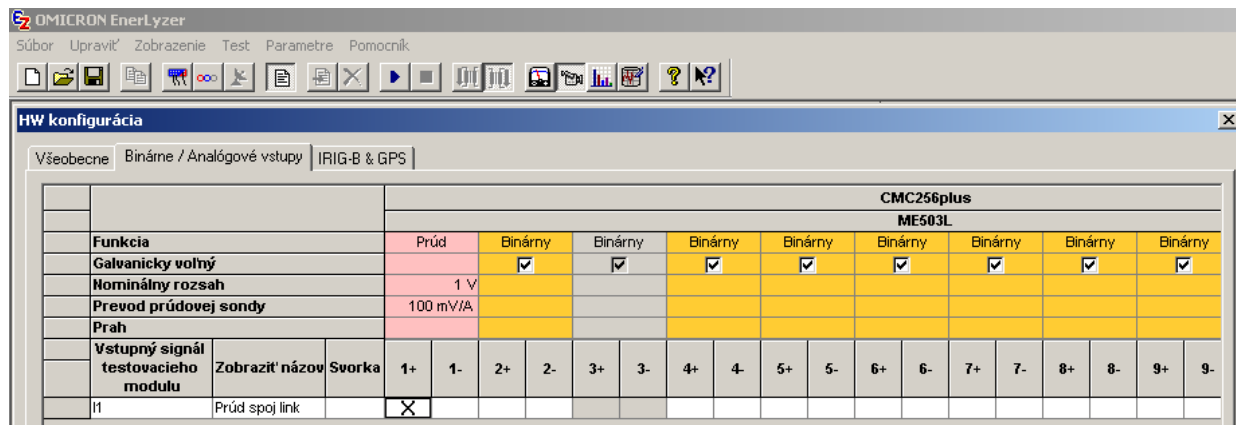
OMICRON EnerLyzer

Súbor Upraviť Zobrazenie Test Parametre Pomocník

HW konfigurácia

Všeobecne | Binárne / Analógové vstupy | IRIG-B & GPS

| | | | | CMC256plus | | | | | | | | | | | | | | | | | |
|---|---|---|---|---|---|---|---|---|---|---|---|---|---|---|---|---|---|---|---|---|---|
| | | | | ME503L | | | | | | | | | | | | | | | | | |
| Funkcia | | | | Prúd | | Binárny | | Binárny | | Binárny | | Binárny | | Binárny | | Binárny | | Binárny | | Binárny | |
| Galvanicky voľný | | | | | | ☑ | | ☑ | | ☑ | | ☑ | | ☑ | | ☑ | | ☑ | | ☑ | |
| Nominálny rozsah | | | | 1 V | | | | | | | | | | | | | | | | | |
| Prevod prúdovej sondy | | | | 100 mV/A | | | | | | | | | | | | | | | | | |
| Prah | | | | | | | | | | | | | | | | | | | | | |
| | Vstupný signál testovacieho modulu | Zobraziť názov | Svorka | 1+ | 1- | 2+ | 2- | 3+ | 3- | 4+ | 4- | 5+ | 5- | 6+ | 6- | 7+ | 7- | 8+ | 8- | 9+ | 9- |
| | I1 | Prúd spoj link | | X | | | | | | | | | | | | | | | | | |